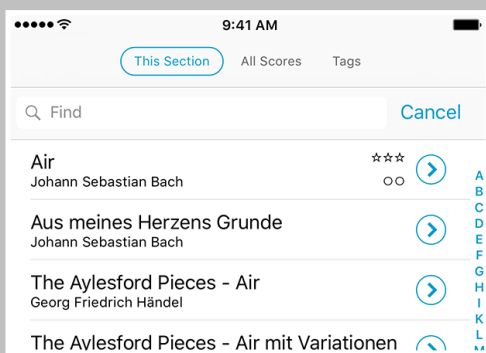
9:41 AM

This Section All Scores Tags

Find Cancel

Air
Johann Sebastian Bach

☆☆☆
○○

Aus meines Herzens Grunde
Johann Sebastian Bach

The Aylesford Pieces - Air
Georg Friedrich Händel

The Aylesford Pieces - Air mit Variationen

A
B
C
D
E
F
G
H
I
K
L